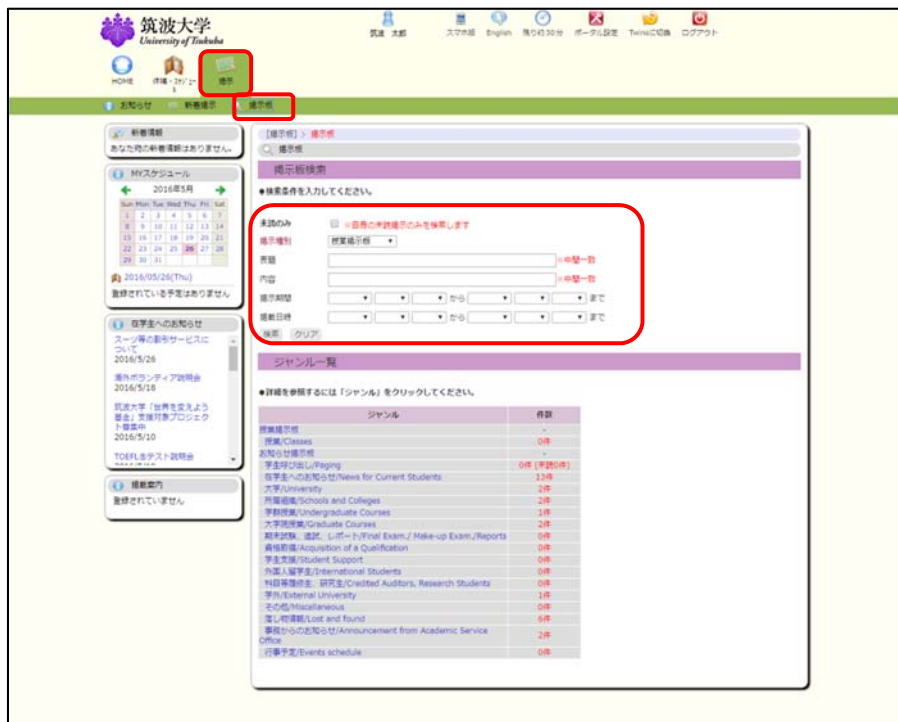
筑波大学
University of Tsukuba

筑波 太郎 スマホ版 English 残り約30分 ポータル設定 Twinsに切換 ログアウト

HOME 情報・スケジュール 掲示

お知らせ 新着掲示 掲示板

新着情報
あなた宛の新着情報はありません。

MYスケジュール
2016年5月

| Sun | Mon | Tue | Wed | Thu | Fri | Sat |
|---|---|---|---|---|---|---|
| 1 | 2 | 3 | 4 | 5 | 6 | 7 |
| 8 | 9 | 10 | 11 | 12 | 13 | 14 |
| 15 | 16 | 17 | 18 | 19 | 20 | 21 |
| 22 | 23 | 24 | 25 | 26 | 27 | 28 |
| 29 | 30 | 31 | | | | |

2016/05/26(Thu)
登録されている予定はありません

在学生へのお知らせ
スーツ等の割引サービスについて
2016/5/26
海外ボランティア説明会
2016/5/18
筑波大学「世界を変えよう基金」支援対象プロジェクト募集中
2016/5/10
TOEFLテスト説明会

掲載案内
登録されていません

[掲示板] > 掲示板
掲示板

掲示板検索
●検索条件を入力してください。

未読のみ ※自身の未読掲示のみを検索します
掲示種別 授業掲示板
表題 ※中間一致
内容 ※中間一致
掲示期間 から まで
掲載日時 から まで
検索 クリア

ジャンル一覧
●詳細を参照するには「ジャンル」をクリックしてください。

| ジャンル | 件数 |
|---|---|
| 授業掲示板 | - |
| 授業/Classes | 0件 |
| お知らせ掲示板 | - |
| 学生呼び出し/Paging | 0件 (未読0件) |
| 在学生へのお知らせ/News for Current Students | 13件 |
| 大学/University | 2件 |
| 所属組織/Schools and Colleges | 2件 |
| 学群授業/Undergraduate Courses | 1件 |
| 大学院授業/Graduate Courses | 2件 |
| 期末試験、追試、レポート/Final Exam./ Make-up Exam./Reports | 0件 |
| 資格取得/Acquisition of a Qualification | 0件 |
| 学生支援/Student Support | 0件 |
| 外国人留学生/International Students | 0件 |
| 科目等履修生、研究生/Credited Auditors, Research Students | 0件 |
| 学外/External University | 1件 |
| その他/Miscellaneous | 0件 |
| 落し物情報/Lost and found | 6件 |
| 事務からのお知らせ/Announcement from Academic Service Office | 2件 |
| 行事予定/Events schedule | 0件 |